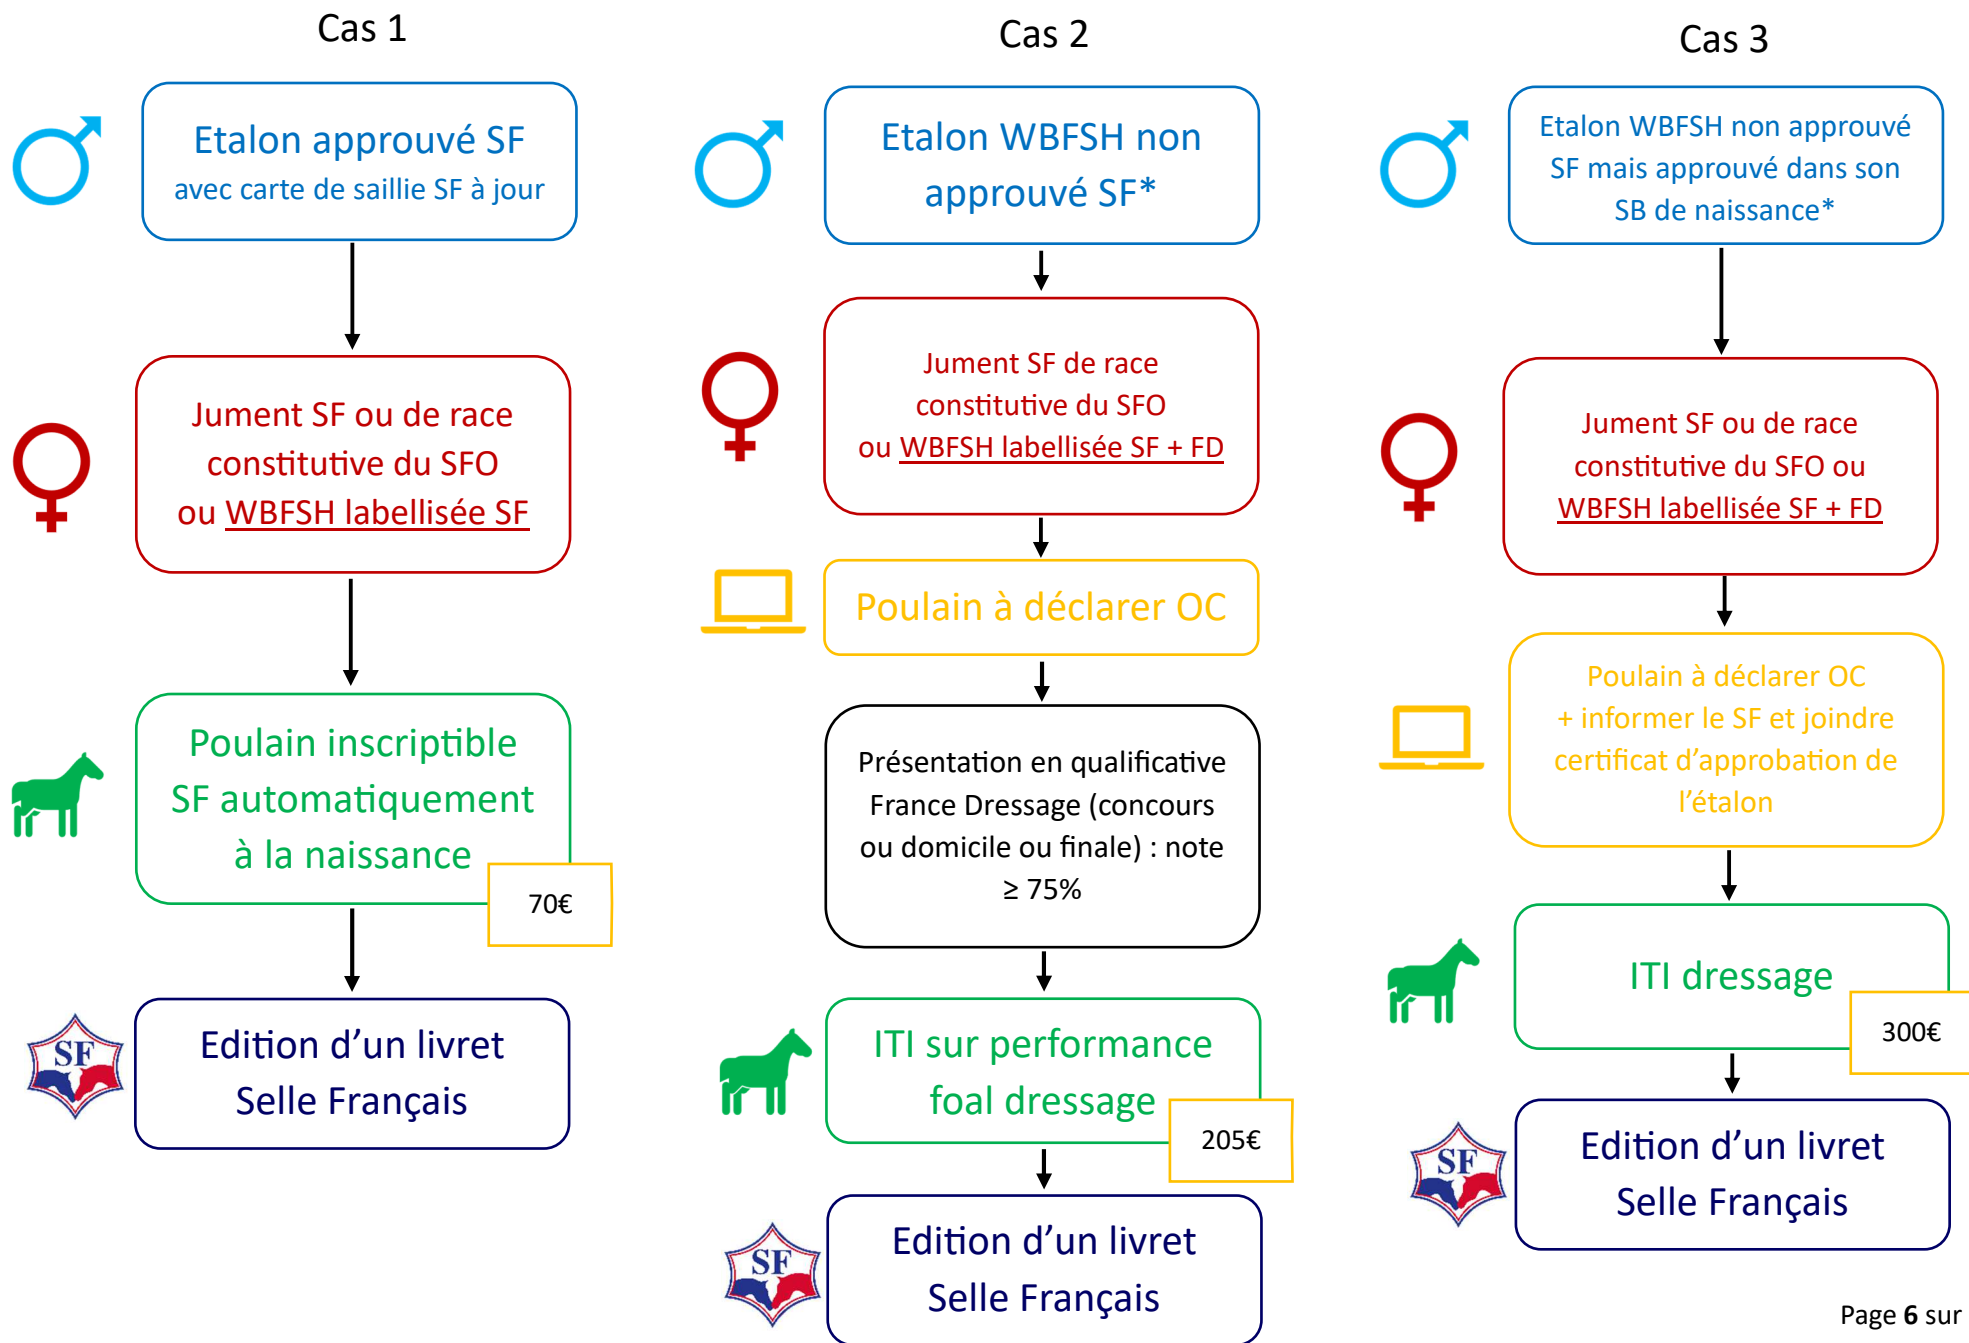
Cas 1

Etalon approuvé SF
avec carte de saillie SF à jour

Jument SF ou de race constitutive du SFO ou WBFSH labellisée SF

Poulain inscriptible SF automatiquement à la naissance

70€

SF

Edition d'un livret Selle Français

Cas 2

Etalon WBFSH non approuvé SF*

Jument SF de race constitutive du SFO ou WBFSH labellisée SF + FD

Poulain à déclarer OC

Présentation en qualificative France Dressage (concours ou domicile ou finale) : note ≥ 75%

ITI sur performance foal dressage

205€

SF

Edition d'un livret Selle Français

Cas 3

Etalon WBFSH non approuvé SF mais approuvé dans son SB de naissance*

Jument SF ou de race constitutive du SFO ou WBFSH labellisée SF + FD

Poulain à déclarer OC + informer le SF et joindre certificat d'approbation de l'étalon

ITI dressage

300€

SF

Edition d'un livret Selle Français

Page 6 sur